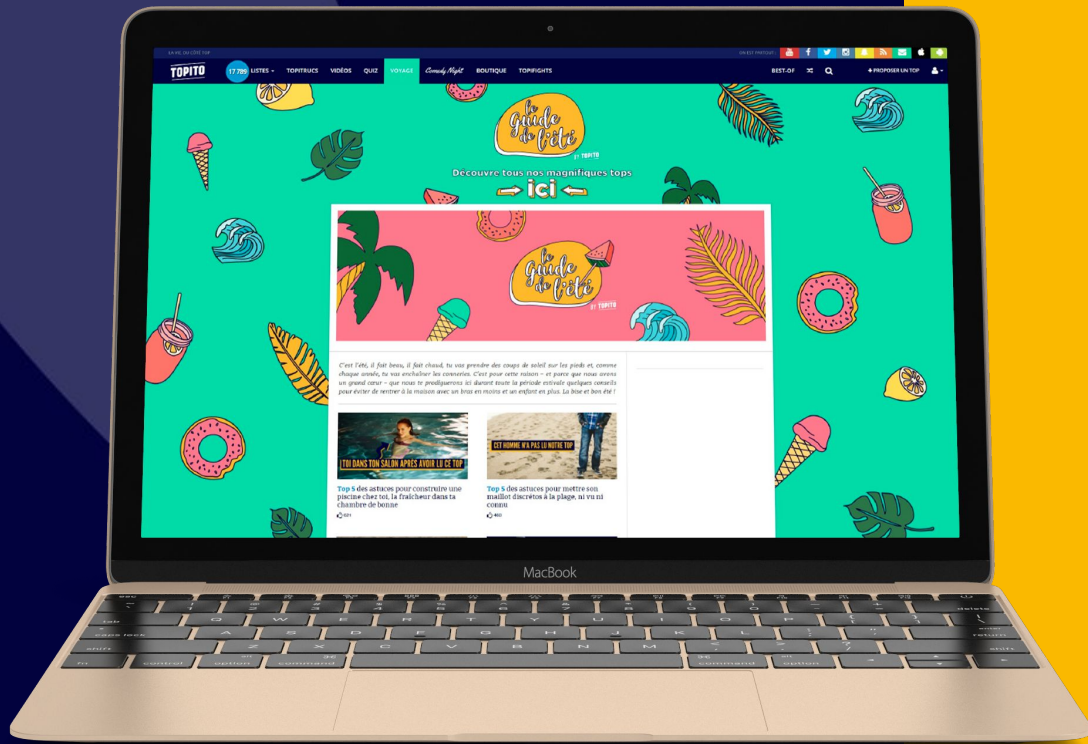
TOPITO 17 789 LISTES TOPITRUCS VIDÉOS QUIZ VOYAGE Comedy Night BOUTIQUE TOPIFIGHTS BEST-OF PROPOSER UN TOP

Le Guide de l'été BY TOPITO

Découvre tous nos magnifiques tops
ici

Le Guide de l'été BY TOPITO

C'est l'été, il fait beau, il fait chaud, tu vas prendre des coups de soleil sur les pieds et, comme chaque année, tu vas enchaîner les conneries. C'est pour cette raison – et parce que nous avons un grand cœur – que nous te prodiguerons ici durant toute la période estivale quelques conseils pour éviter de rentrer à la maison avec un bras en moins et un enfant en plus. La bise et bon été !

TOI DANS TON SALON APRÈS AVOIR LU CE TOP

Top 5 des astuces pour construire une piscine chez toi, la fraîcheur dans ta chambre de bonne

CET HOMME N'A PAS LU NOTRE TOP

Top 5 des astuces pour mettre son maillot discrètos à la plage, ni vu ni connu

MacBook